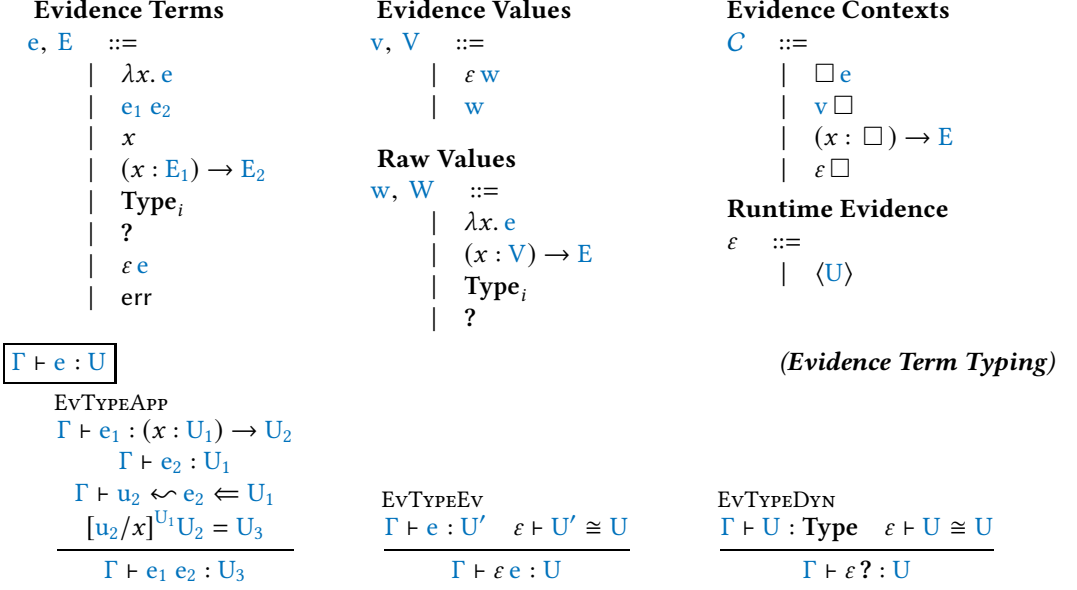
**Evidence Terms**
e, E ::=
| $\lambda x.$ e
| $e_1$ $e_2$
| $x$
| $(x : E_1) \rightarrow E_2$
| **Type**$_i$
| **?**
| $\varepsilon$ e
| err

**Evidence Values**
v, V ::=
| $\varepsilon$ w
| w

**Raw Values**
w, W ::=
| $\lambda x.$ e
| $(x : V) \rightarrow E$
| **Type**$_i$
| **?**

**Evidence Contexts**
$C$ ::=
| $\Box$ e
| v $\Box$
| $(x : \Box) \rightarrow E$
| $\varepsilon$ $\Box$

**Runtime Evidence**
$\varepsilon$ ::=
| $\langle U \rangle$

$\Gamma \vdash e : U$

*(Evidence Term Typing)*

EvTypeApp
$\Gamma \vdash e_1 : (x : U_1) \rightarrow U_2$
$\Gamma \vdash e_2 : U_1$
$\Gamma \vdash u_2 \backsim e_2 \Leftarrow U_1$
$[u_2/x]^{U_1} U_2 = U_3$
$\Gamma \vdash e_1\ e_2 : U_3$

EvTypeEv
$\Gamma \vdash e : U' \quad \varepsilon \vdash U' \cong U$
$\Gamma \vdash \varepsilon\, e : U$

EvTypeDyn
$\Gamma \vdash U : \mathbf{Type} \quad \varepsilon \vdash U \cong U$
$\Gamma \vdash \varepsilon\, \mathbf{?} : U$